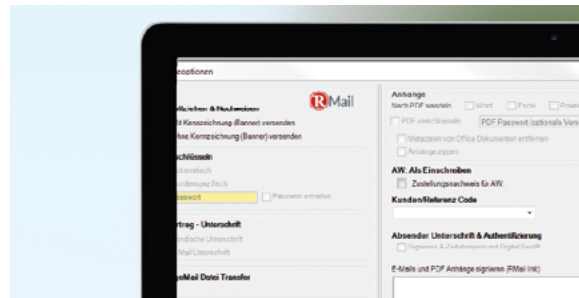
eoptionen

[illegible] & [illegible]

RMail

t Kennzeichnung (Banner) versenden

hne Kennzeichnung (Banner) versenden

schlüsseln

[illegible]

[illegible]

Passwort

Passwort erstellen

rtrag - Unterschrift

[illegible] Unterschrift

Mail Unterschrift

Mail Datei Transfer

Anhänge

Nach PDF wandeln

Word

Excel

Power

PDF verschlüsseln

PDF Passwort (optionale Vers

Metadaten von Office Dokumenten entfernen

Anhänge zippen

AW: Als Einschreiben

Zustellungsnachweis für AW:

Kunden/Referenz Code

Absender Unterschrift & Authentifizierung

Signieren & Zeitstempeln mit Digital Certif

E-Mails und PDF Anhänge signieren (RMail Ink)